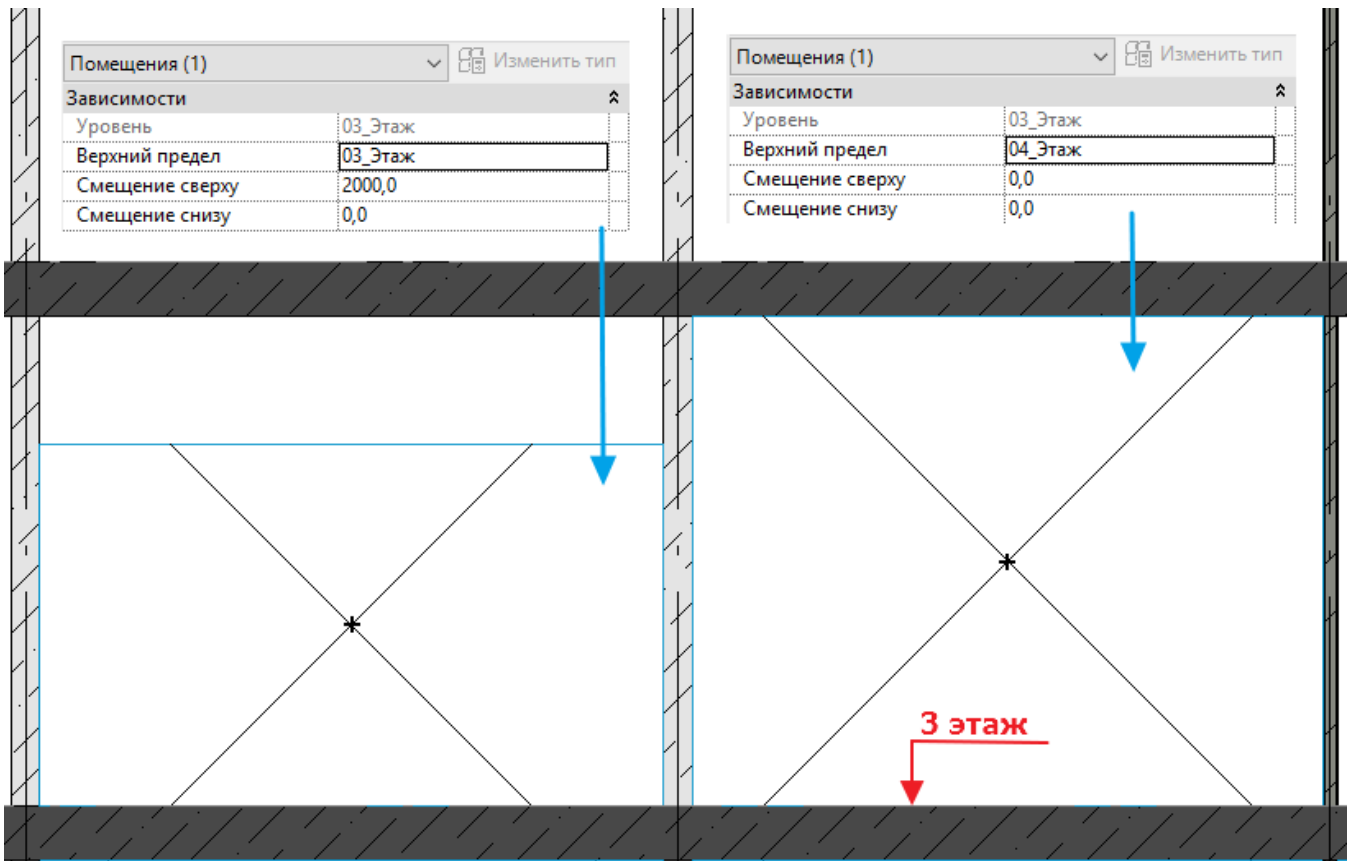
Помещения (1)
Изменить тип

| Зависимости | |
|---|---|
| Уровень | 03_Этаж |
| Верхний предел | 03_Этаж |
| Смещение сверху | 2000,0 |
| Смещение снизу | 0,0 |

Помещения (1)
Изменить тип

| Зависимости | |
|---|---|
| Уровень | 03_Этаж |
| Верхний предел | 04_Этаж |
| Смещение сверху | 0,0 |
| Смещение снизу | 0,0 |

3 этаж